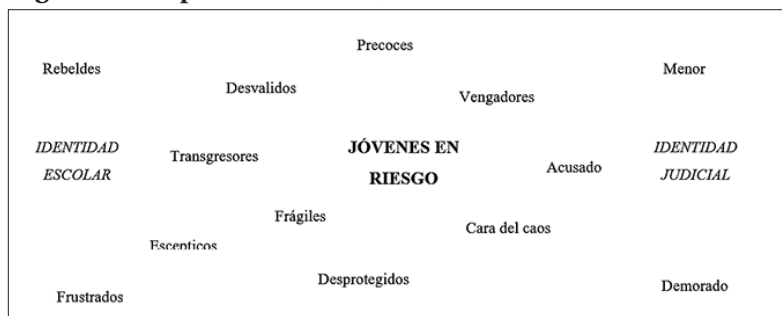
Precoces

Rebeldes

Menor

Desvalidos

Vengadores

*IDENTIDAD ESCOLAR*

Transgresores

**JÓVENES EN RIESGO**

Acusado

*IDENTIDAD JUDICIAL*

Frágiles

Cara del caos

Escepticos

Desprotegidos

Frustrados

Demorado